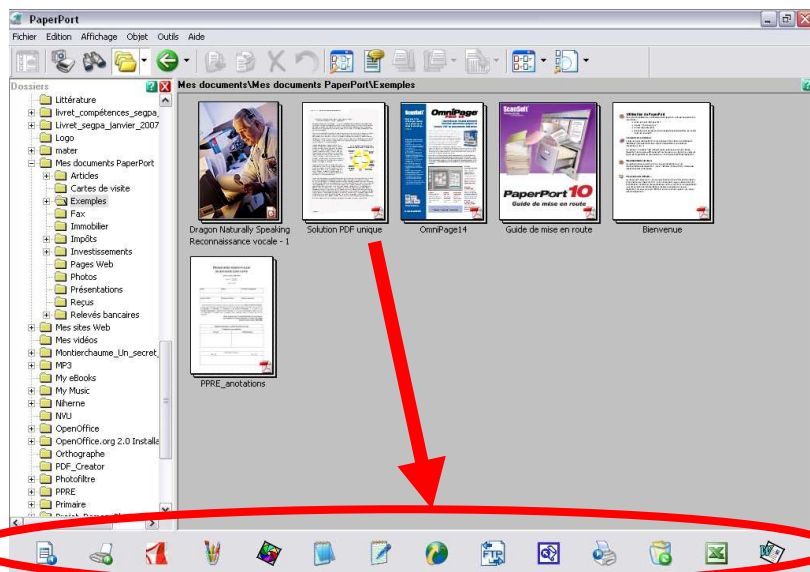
PaperPort

Fichier Edition Affichage Objet Outils Aide

Dossiers

Littérature
livret_compétences_segpa_
Livret_segpa_janvier_2007
Logo
mater
Mes documents PaperPort
Articles
Cartes de visite
Exemples
Fax
Immobilier
Impôts
Investissements
Pages Web
Photos
Présentations
Reçus
Relevés bancaires
Mes sites Web
Mes vidéos
Montierchaume_Un_secret_
MP3
My eBooks
My Music
Niherne
NVU
OpenOffice
OpenOffice.org 2.0 Installa
Orthographe
PDF_Creator
Photofiltre
PPRE
Primaire

Mes documents\Mes documents PaperPort\Exemples

Dragon Naturally Speaking Reconnaissance vocale - 1

Solution PDF unique

OmniPage14

Guide de mise en route

Bienvenue

PPRE_anotations

OmniPage

ScanSoft

PaperPort 10
Guide de mise en route